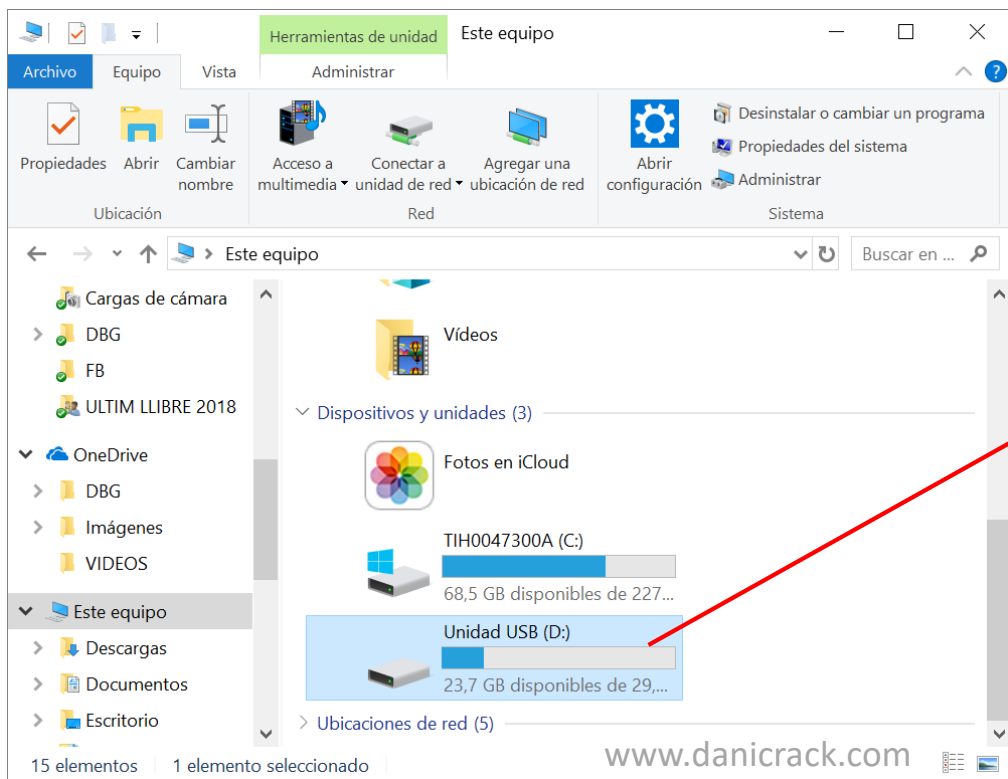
Herramientas de unidad | Este equipo

Archivo | Equipo | Vista | Administrar

Propiedades | Abrir | Cambiar nombre
Ubicación

Acceso a multimedia | Conectar a unidad de red | Agregar una ubicación de red
Red

Abrir configuración | Desinstalar o cambiar un programa | Propiedades del sistema | Administrar
Sistema

Este equipo

Buscar en ...

Cargas de cámara
DBG
FB
ULTIM LLIBRE 2018
OneDrive
DBG
Imágenes
VIDEOS
Este equipo
Descargas
Documentos
Escritorio

Vídeos

Dispositivos y unidades (3)

Fotos en iCloud

TIH0047300A (C:)
68,5 GB disponibles de 227...

Unidad USB (D:)
23,7 GB disponibles de 29,...

Ubicaciones de red (5)

15 elementos | 1 elemento seleccionado

www.danicrack.com